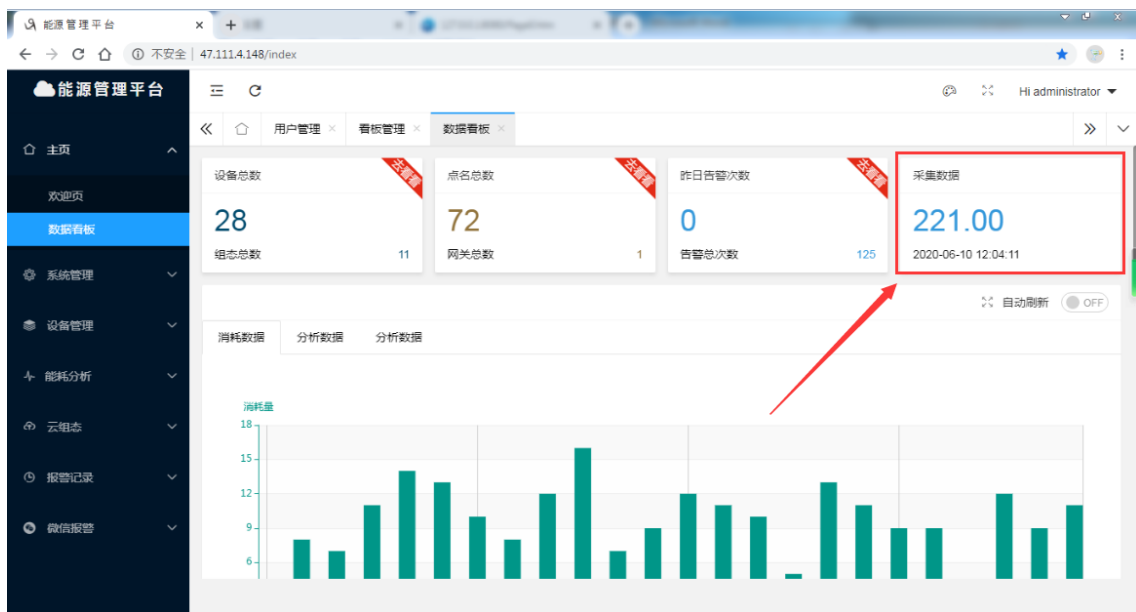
能源管理平台 ×
+ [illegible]
不安全 | 47.111.4.148/index

能源管理平台

Hi administrator

用户管理 × 看板管理 × 数据看板 ×

主页
欢迎页
数据看板
系统管理
设备管理
能耗分析
云组态
报警记录
微信报警

设备总数
去查看
28
组态总数 11

点名总数
去查看
72
网关总数 1

昨日告警次数
去查看
0
告警总次数 125

采集数据
221.00
2020-06-10 12:04:11

自动刷新 OFF

消耗数据 分析数据 分析数据

消耗量
18
15
12
9
6